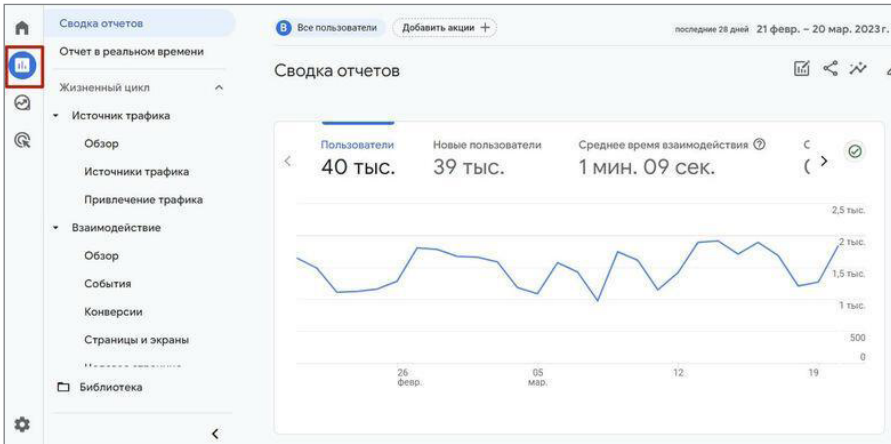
Сводка отчетов

Отчет в реальном времени

Жизненный цикл

Источник трафика

Обзор

Источники трафика

Привлечение трафика

Взаимодействие

Обзор

События

Конверсии

Страницы и экраны

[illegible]

Библиотека

B Все пользователи

Добавить акции +

последние 28 дней 21 февр. – 20 мар. 2023 г.

Сводка отчетов

Пользователи
40 тыс.

Новые пользователи
39 тыс.

Среднее время взаимодействия
1 мин. 09 сек.

2,5 тыс.

2 тыс.

1,5 тыс.

1 тыс.

500

0

26 февр.

05 мар.

12

19